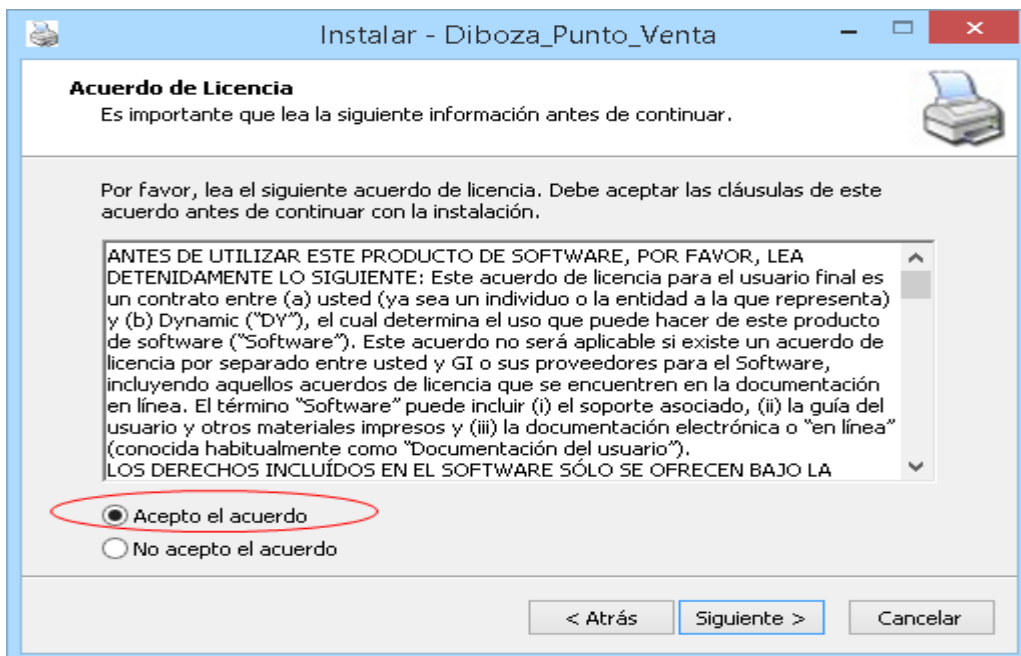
Instalar - Diboza_Punto_Venta

Acuerdo de Licencia
Es importante que lea la siguiente información antes de continuar.

Por favor, lea el siguiente acuerdo de licencia. Debe aceptar las cláusulas de este acuerdo antes de continuar con la instalación.

ANTES DE UTILIZAR ESTE PRODUCTO DE SOFTWARE, POR FAVOR, LEA DETENIDAMENTE LO SIGUIENTE: Este acuerdo de licencia para el usuario final es un contrato entre (a) usted (ya sea un individuo o la entidad a la que representa) y (b) Dynamic ("DY"), el cual determina el uso que puede hacer de este producto de software ("Software"). Este acuerdo no será aplicable si existe un acuerdo de licencia por separado entre usted y GI o sus proveedores para el Software, incluyendo aquellos acuerdos de licencia que se encuentren en la documentación en línea. El término "Software" puede incluir (i) el soporte asociado, (ii) la guía del usuario y otros materiales impresos y (iii) la documentación electrónica o "en línea" (conocida habitualmente como "Documentación del usuario").
LOS DERECHOS INCLUÍDOS EN EL SOFTWARE SÓLO SE OFRECEN BAJO LA

Acepto el acuerdo
No acepto el acuerdo

< Atrás
Siguiente >
Cancelar